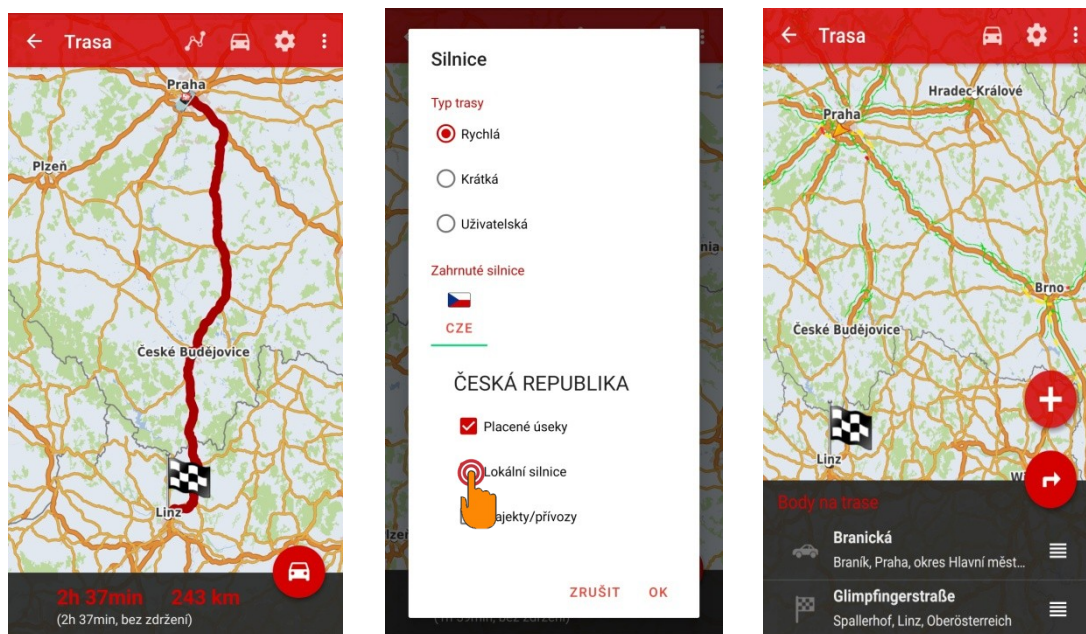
Trasa

Praha
Plzeň
České Budějovice
Linz

2h 37min 243 km
(2h 37min, bez zdržení)

Silnice

Typ trasy
Rychlá
Krátká
Uživatelská

Zahrnuté silnice
CZE

ČESKÁ REPUBLIKA
Placené úseky
Lokální silnice
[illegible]ajekty/přívozy

ZRUŠIT OK

Trasa

Hradec Králové
Praha
Brno
České Budějovice
Linz

Body na trase
Branická
Braník, Praha, okres Hlavní měst...
Glimpfingerstraße
Spallerhof, Linz, Oberösterreich